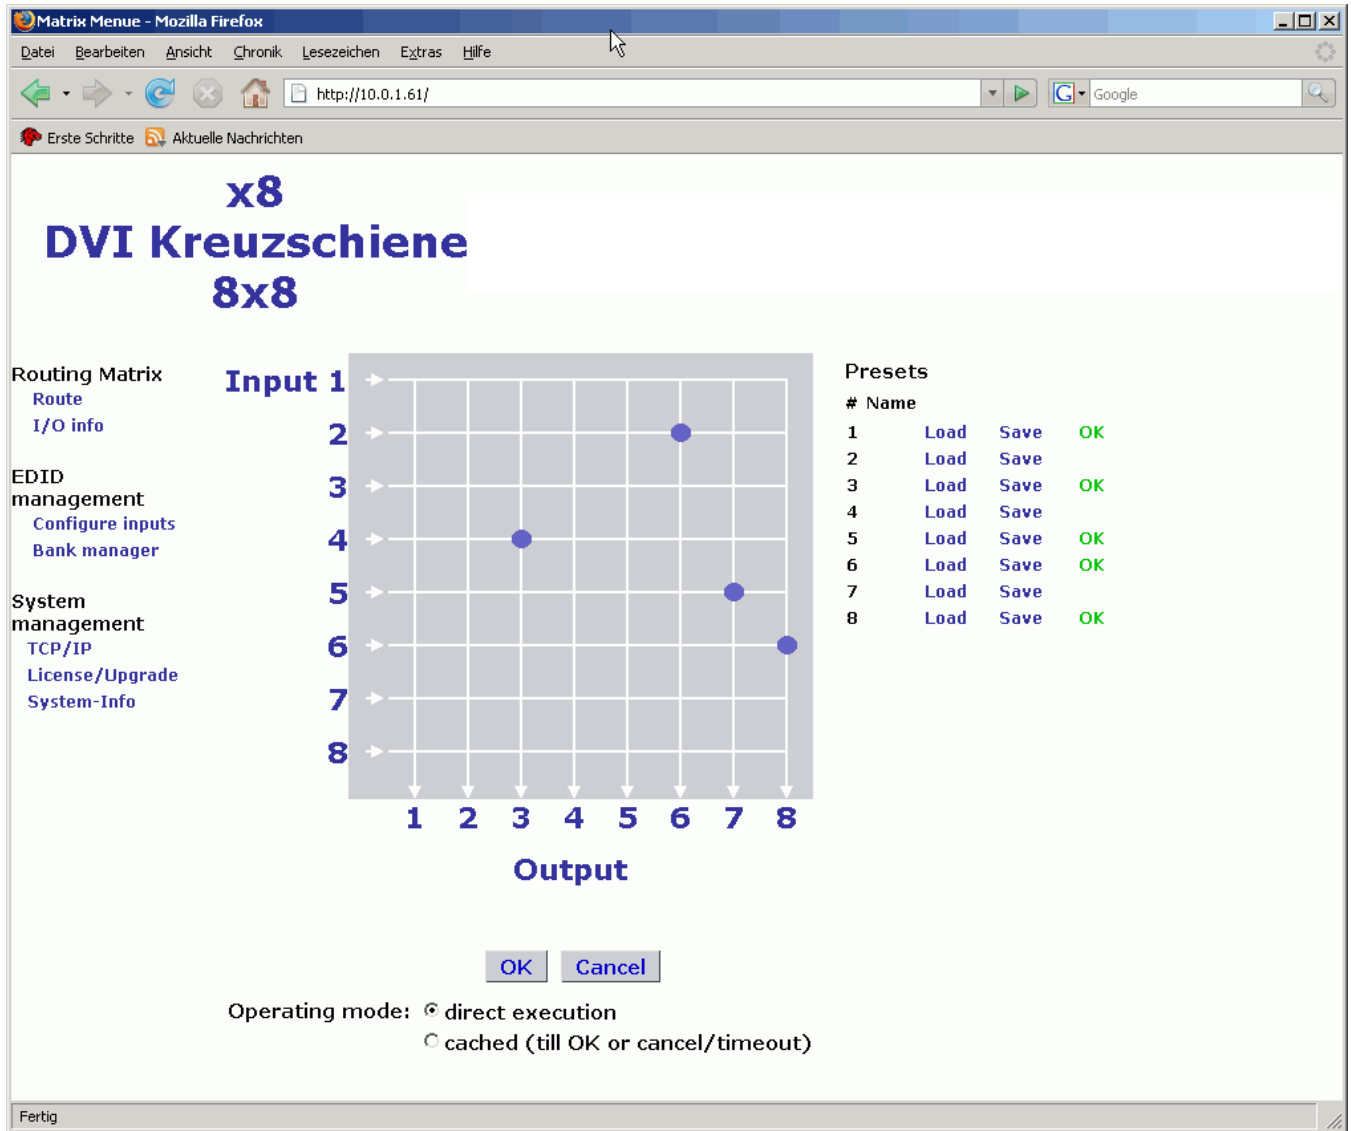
Matrix Menue - Mozilla Firefox

Datei Bearbeiten Ansicht Chronik Lesezeichen Extras Hilfe

http://10.0.1.61/

Google

Erste Schritte Aktuelle Nachrichten

x8
DVI Kreuzschiene
8x8

Routing Matrix
Route
I/O info

EDID management
Configure inputs
Bank manager

System management
TCP/IP
License/Upgrade
System-Info

Input 1
2
3
4
5
6
7
8

1 2 3 4 5 6 7 8

Output

Presets

| # | Name | | |
|---|---|---|---|
| 1 | Load | Save | OK |
| 2 | Load | Save | |
| 3 | Load | Save | OK |
| 4 | Load | Save | |
| 5 | Load | Save | OK |
| 6 | Load | Save | OK |
| 7 | Load | Save | |
| 8 | Load | Save | OK |

OK Cancel

Operating mode: direct execution
cached (till OK or cancel/timeout)

Fertig